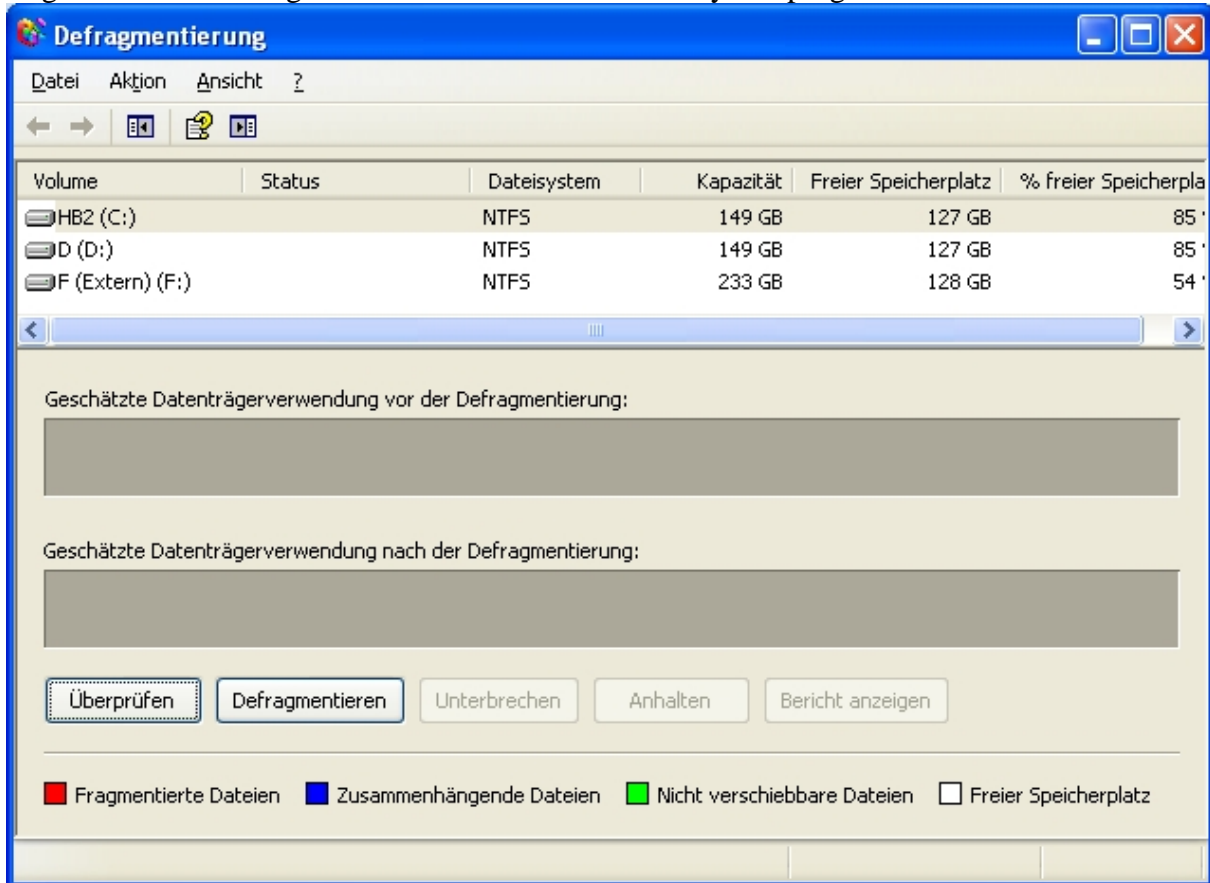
Defragmentierung

Datei Aktion Ansicht ?

| Volume | Status | Dateisystem | Kapazität | Freier Speicherplatz | % freier Speicherpla |
|---|---|---|---|---|---|
| HB2 (C:) | | NTFS | 149 GB | 127 GB | 85 |
| D (D:) | | NTFS | 149 GB | 127 GB | 85 |
| F (Extern) (F:) | | NTFS | 233 GB | 128 GB | 54 |

Geschätzte Datenträgerverwendung vor der Defragmentierung:

Geschätzte Datenträgerverwendung nach der Defragmentierung:

Überprüfen Defragmentieren Unterbrechen Anhalten Bericht anzeigen

Fragmentierte Dateien Zusammenhängende Dateien Nicht verschiebbare Dateien Freier Speicherplatz